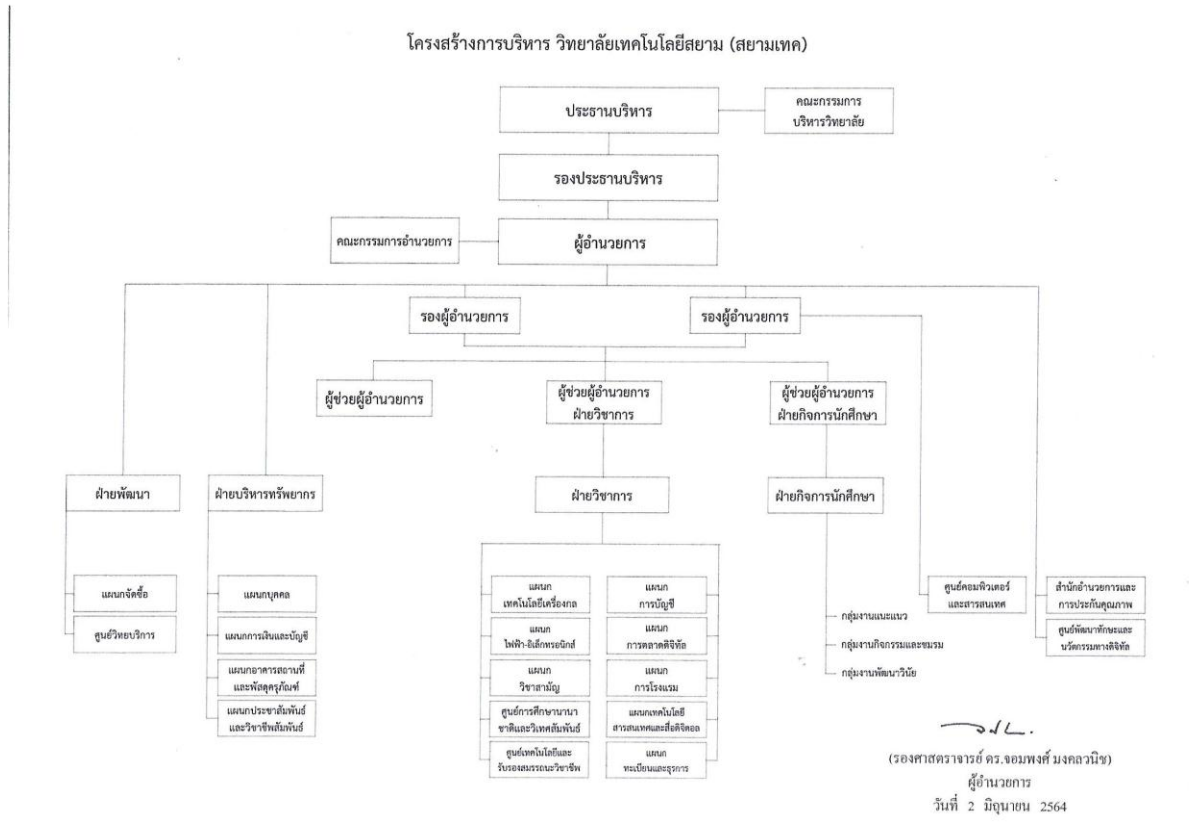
โครงสร้างการบริหาร วิทยาลัยเทคโนโลยีสยาม (สยามเทค)

ประธานบริหาร

คณะกรรมการบริหารวิทยาลัย

รองประธานบริหาร

คณะกรรมการอำนวยการ

ผู้อำนวยการ

รองผู้อำนวยการ

รองผู้อำนวยการ

ผู้ช่วยผู้อำนวยการ

ผู้ช่วยผู้อำนวยการ ฝ่ายวิชาการ

ผู้ช่วยผู้อำนวยการ ฝ่ายกิจการนักศึกษา

ฝ่ายพัฒนา

แผนกจัดซื้อ

ศูนย์วิทยบริการ

ฝ่ายบริหารทรัพยากร

แผนกบุคคล

แผนกการเงินและบัญชี

แผนกอาคารสถานที่และพัสดุครุภัณฑ์

แผนกประชาสัมพันธ์และวิชาชีพสัมพันธ์

ฝ่ายวิชาการ

แผนก เทคโนโลยีเครื่องกล

แผนก ไฟฟ้า-อิเล็กทรอนิกส์

แผนก วิชาสามัญ

ศูนย์การศึกษานานาชาติและวิเทศสัมพันธ์

ศูนย์เทคโนโลยีและรับรองสมรรถนะวิชาชีพ

แผนก การบัญชี

แผนก การตลาดดิจิทัล

แผนก การโรงแรม

แผนกเทคโนโลยีสารสนเทศและสื่อดิจิตอล

แผนก ทะเบียนและธุรการ

ฝ่ายกิจการนักศึกษา

กลุ่มงานแนะแนว

กลุ่มงานกิจกรรมและชมรม

กลุ่มงานพัฒนาวินัย

ศูนย์คอมพิวเตอร์และสารสนเทศ

สำนักอำนวยการและการประกันคุณภาพ

ศูนย์พัฒนาทักษะและนวัตกรรมทางดิจิทัล

(รองศาสตราจารย์ ดร.จอมพงศ์ มงคลวนิช)
ผู้อำนวยการ
วันที่ 2 มิถุนายน 2564